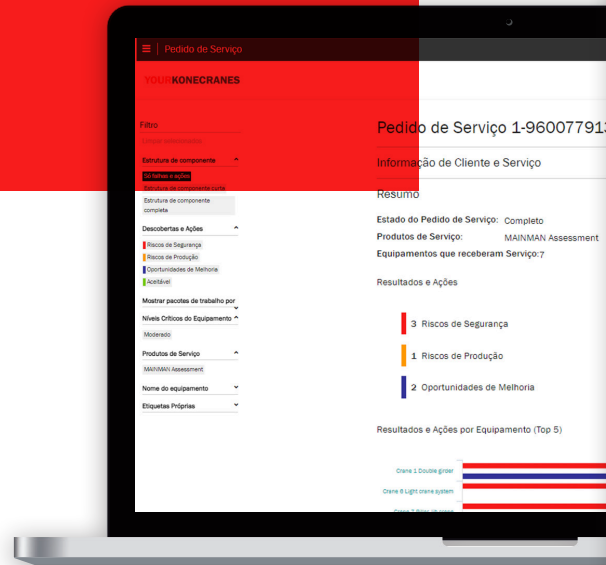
Pedido de Serviço

YOURKONECRANES

Filtro

Estrutura de componente

Só falhas e ações

Estrutura de componente curta

Estrutura de componente completa

Descobertas e Ações

Riscos de Segurança

Riscos de Produção

Oportunidades de Melhoria

Aceitável

Mostrar pacotes de trabalho por

Níveis Críticos do Equipamento

Moderado

Produtos de Serviço

MAINMAN Assessment

Nome do equipamento

Etiquetas Próprias

Pedido de Serviço 1-960077913

Informação de Cliente e Serviço

Resumo

Estado do Pedido de Serviço: Completo

Produtos de Serviço: MAINMAN Assessment

Equipamentos que receberam Serviço: 7

Resultados e Ações

3 Riscos de Segurança

1 Riscos de Produção

2 Oportunidades de Melhoria

Resultados e Ações por Equipamento (Top 5)

Crane 1 Double girder

Crane 6 Light crane system

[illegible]